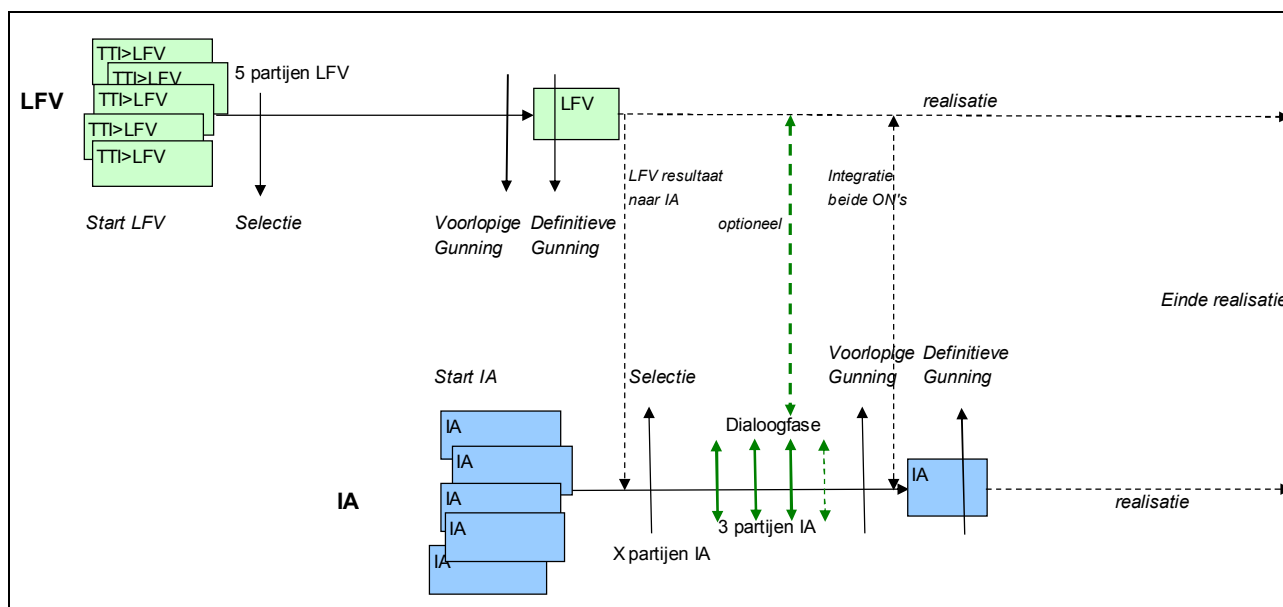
TTI>LFV
TTI>LFV
TTI>LFV
TTI>LFV
TTI>LFV

5 partijen LFV

LFV

LFV

realisatie

LFV resultaat naar IA

Integratie beide ON's

optioneel

Start LFV

Selectie

Voorlopige Gunning

Definitieve Gunning

Einde realisatie

Start IA

Selectie

Voorlopige Gunning

Definitieve Gunning

Dialoogfase

IA
IA
IA
IA
IA

IA

IA

3 partijen IA

X partijen IA

realisatie